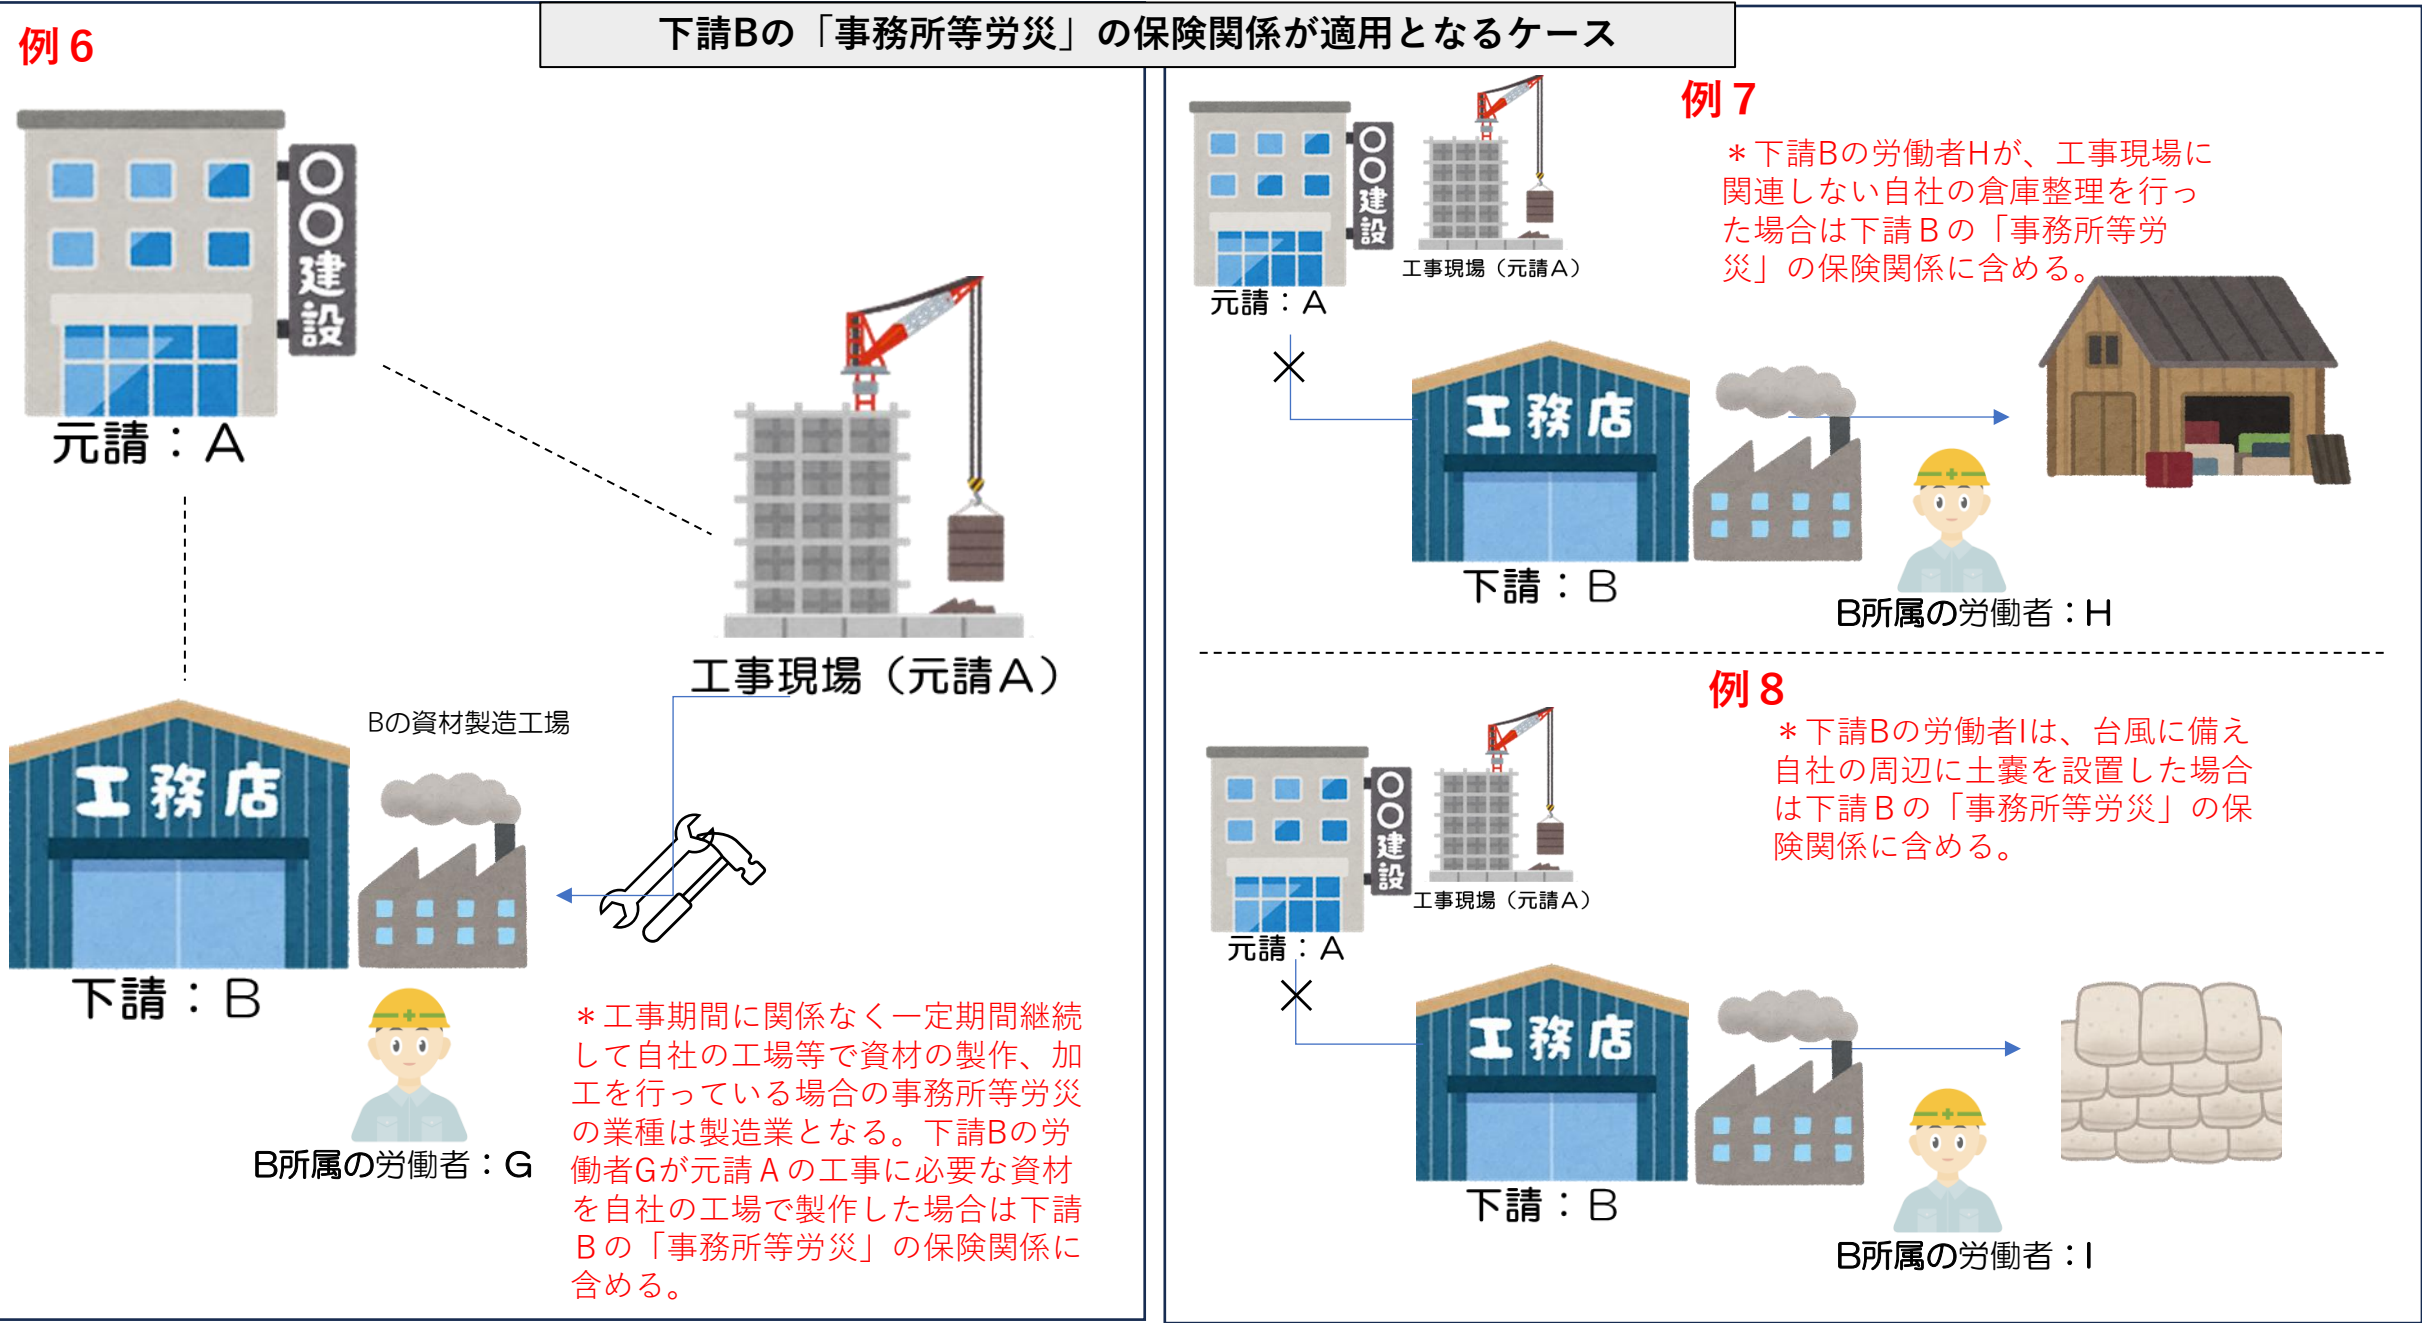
下請Bの「事務所等労災」の保険関係が適用となるケース

例 6

○○建設

元請：A

工事現場（元請A）

Bの資材製造工場

工務店

下請：B

B所属の労働者：G

＊工事期間に関係なく一定期間継続して自社の工場等で資材の製作、加工を行っている場合の事務所等労災の業種は製造業となる。下請Bの労働者Gが元請Aの工事に必要な資材を自社の工場で製作した場合は下請Bの「事務所等労災」の保険関係に含める。

例 7

○○建設

元請：A

工事現場（元請A）

＊下請Bの労働者Hが、工事現場に関連しない自社の倉庫整理を行った場合は下請Bの「事務所等労災」の保険関係に含める。

×

工務店

下請：B

B所属の労働者：H

例 8

＊下請Bの労働者Iは、台風に備え自社の周辺に土嚢を設置した場合は下請Bの「事務所等労災」の保険関係に含める。

○○建設

工事現場（元請A）

元請：A

×

工務店

下請：B

B所属の労働者：I